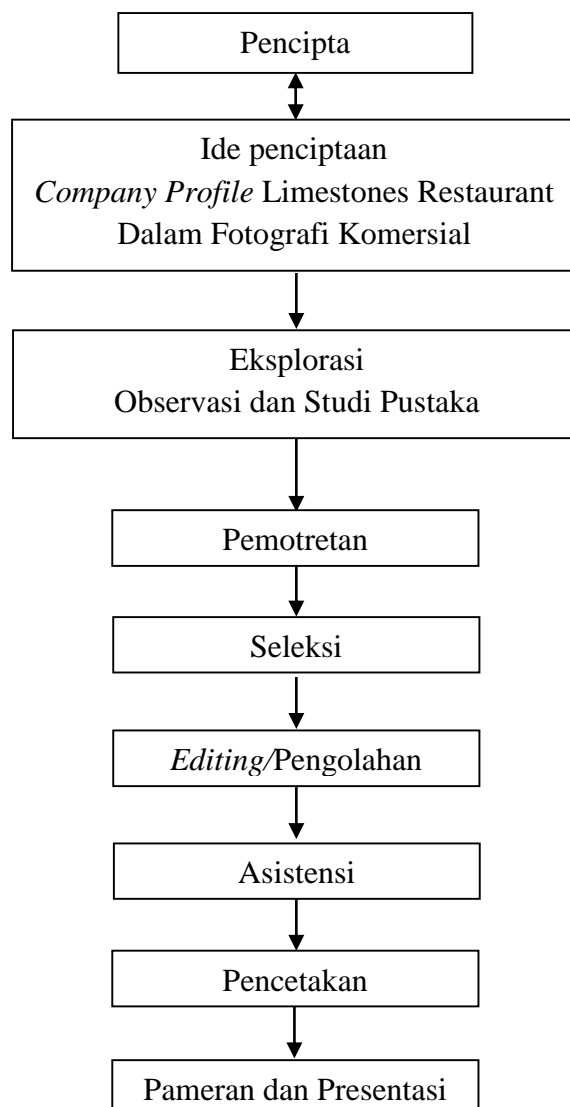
Pencipta

Ide penciptaan
*Company Profile* Limestones Restaurant
Dalam Fotografi Komersial

Eksplorasi
Observasi dan Studi Pustaka

Pemotretan

Seleksi

*Editing/*Pengolahan

Asistensi

Pencetakan

Pameran dan Presentasi